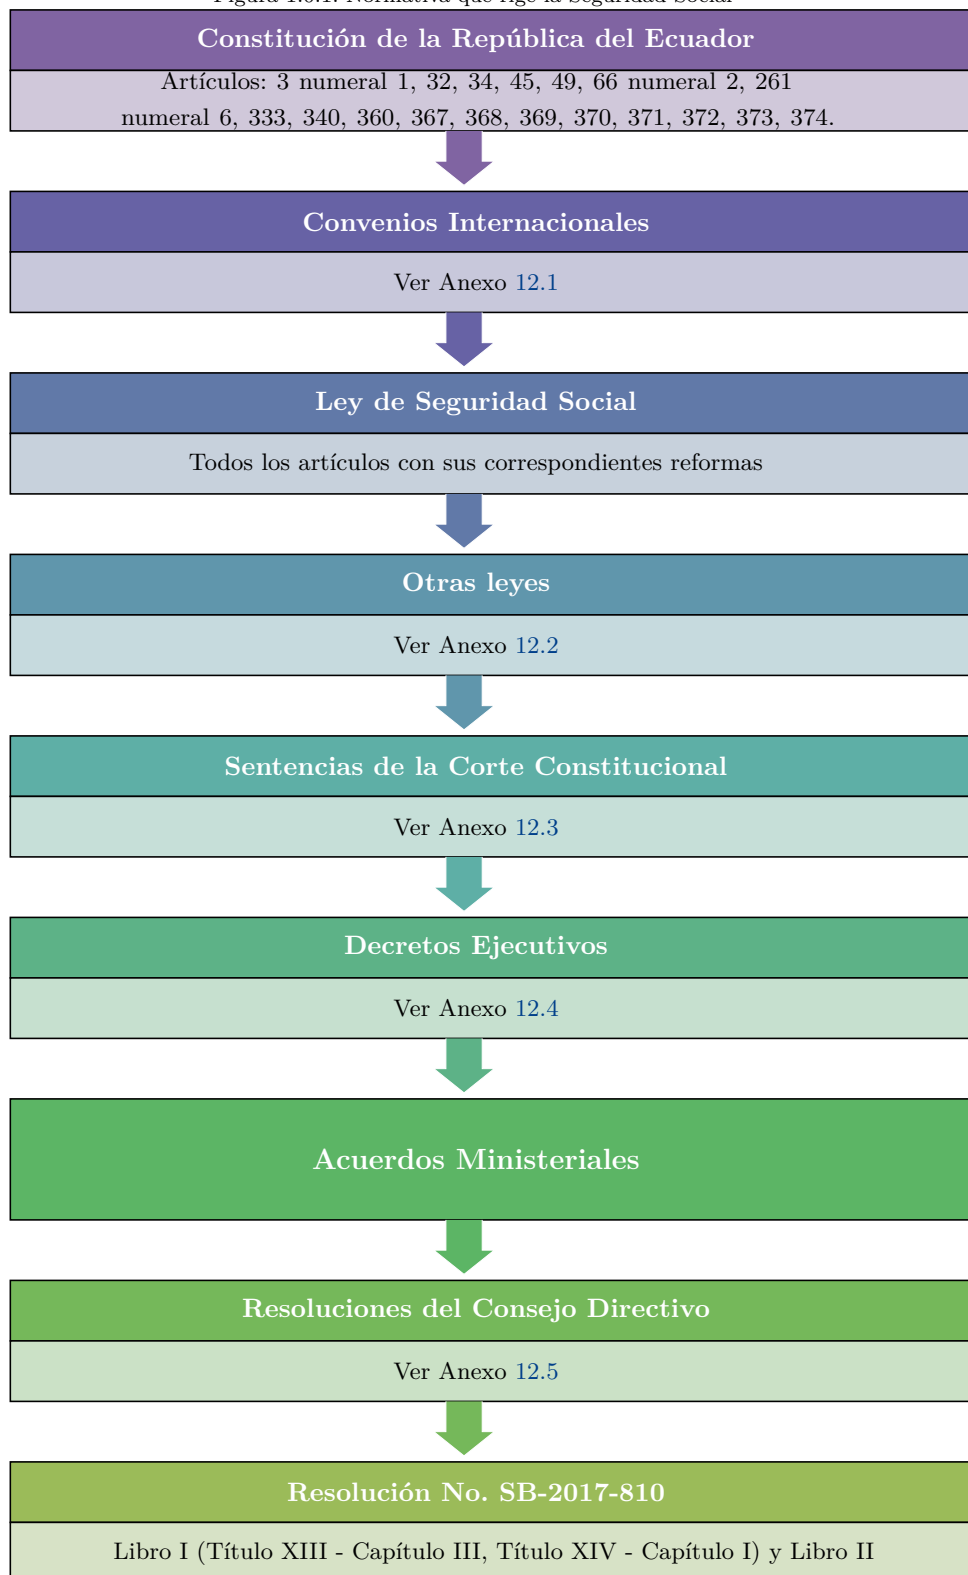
Constitución de la República del Ecuador

Artículos: 3 numeral 1, 32, 34, 45, 49, 66 numeral 2, 261 numeral 6, 333, 340, 360, 367, 368, 369, 370, 371, 372, 373, 374.

Convenios Internacionales

Ver Anexo 12.1

Ley de Seguridad Social

Todos los artículos con sus correspondientes reformas

Otras leyes

Ver Anexo 12.2

Sentencias de la Corte Constitucional

Ver Anexo 12.3

Decretos Ejecutivos

Ver Anexo 12.4

Acuerdos Ministeriales

Resoluciones del Consejo Directivo

Ver Anexo 12.5

Resolución No. SB-2017-810

Libro I (Título XIII - Capítulo III, Título XIV - Capítulo I) y Libro II